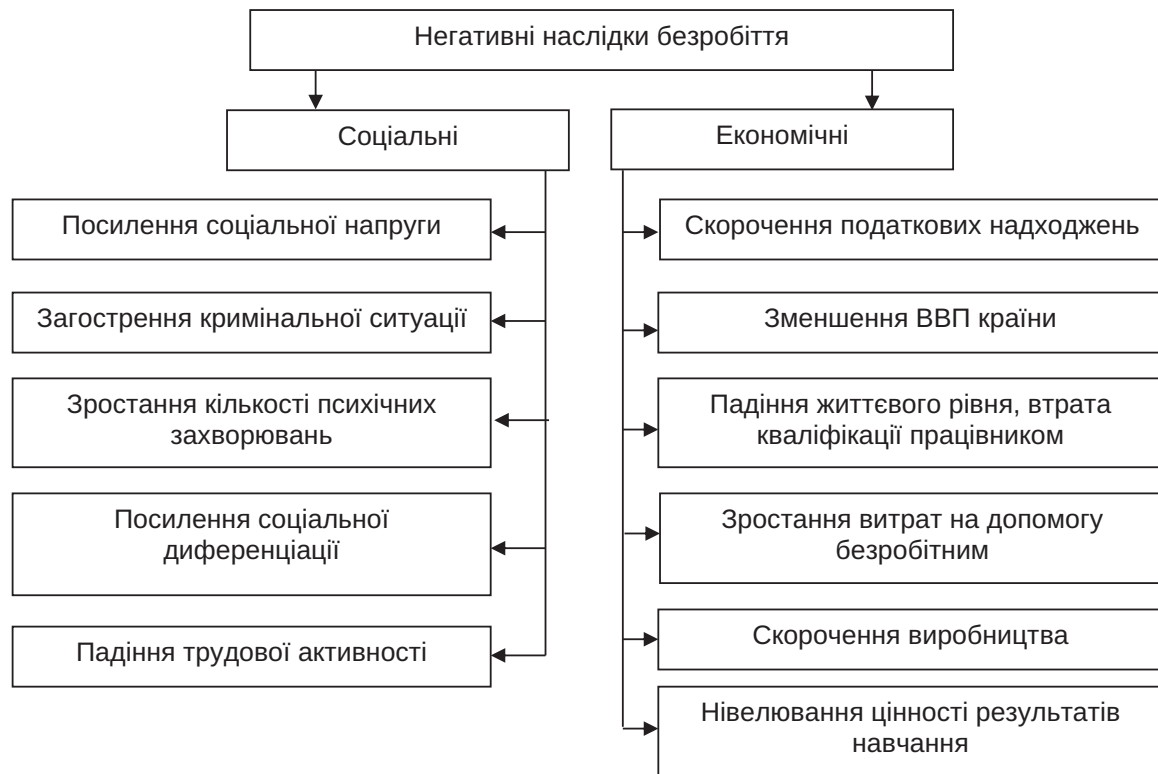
Негативні наслідки безробіття

Соціальні

Економічні

Посилення соціальної напруги

Загострення кримінальної ситуації

Зростання кількості психічних захворювань

Посилення соціальної диференціації

Падіння трудової активності

Скорочення податкових надходжень

Зменшення ВВП країни

Падіння життєвого рівня, втрата кваліфікації працівником

Зростання витрат на допомогу безробітним

Скорочення виробництва

Нівелювання цінності результатів навчання